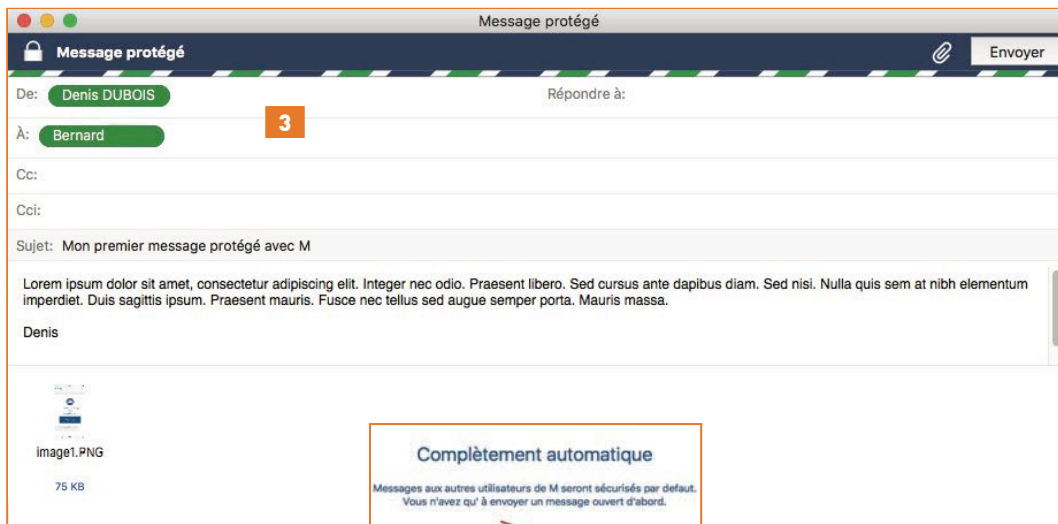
Message protégé

Message protégé

Envoyer

De: Denis DUBOIS

Répondre à:

3

À: Bernard

Cc:

Cci:

Sujet: Mon premier message protégé avec M

Lorem ipsum dolor sit amet, consectetur adipiscing elit. Integer nec odio. Praesent libero. Sed cursus ante dapibus diam. Sed nisi. Nulla quis sem at nibh elementum imperdiet. Duis sagittis ipsum. Praesent mauris. Fusce nec tellus sed augue semper porta. Mauris massa.

Denis

image1.PNG

75 KB

Complètement automatique

Messages aux autres utilisateurs de M seront sécurisés par defaut. Vous n'avez qu' à envoyer un message ouvert d'abord.